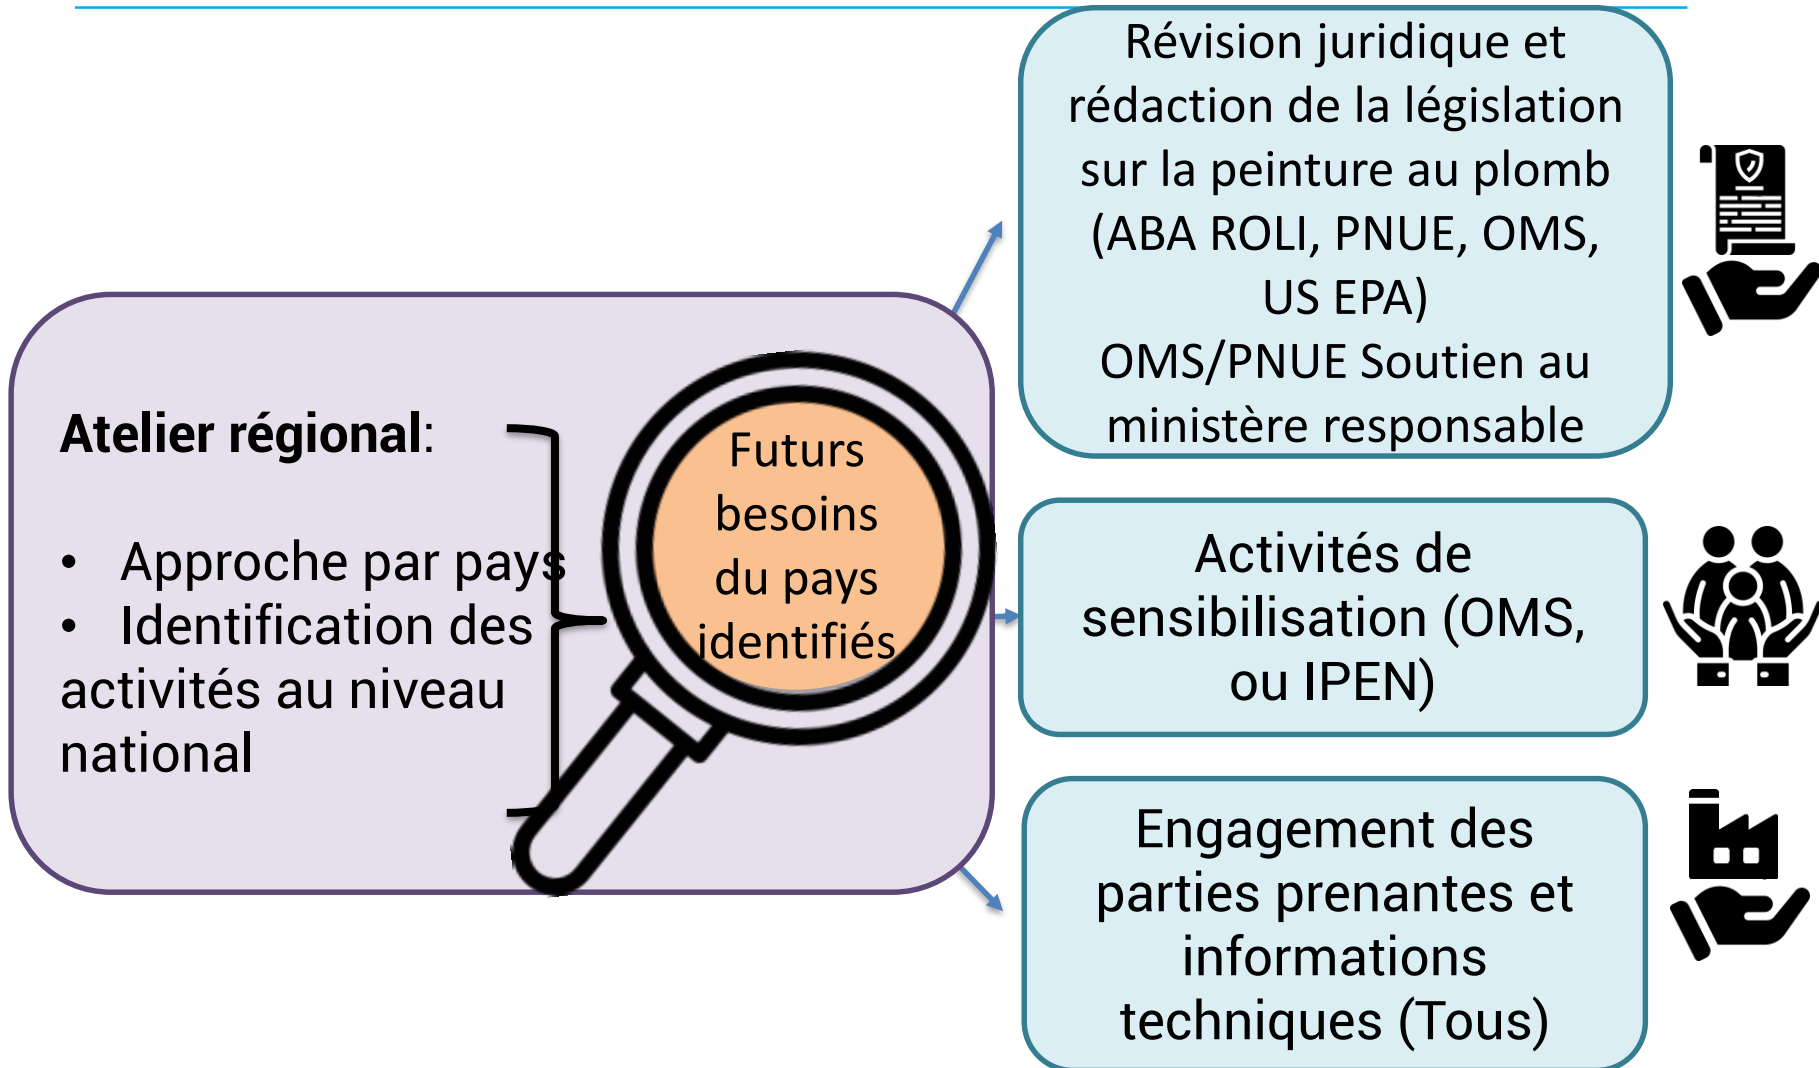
**Atelier régional**:

• Approche par pays
• Identification des activités au niveau national

Futurs besoins du pays identifiés

Révision juridique et rédaction de la législation sur la peinture au plomb (ABA ROLI, PNUE, OMS, US EPA)
OMS/PNUE Soutien au ministère responsable

Activités de sensibilisation (OMS, ou IPEN)

Engagement des parties prenantes et informations techniques (Tous)